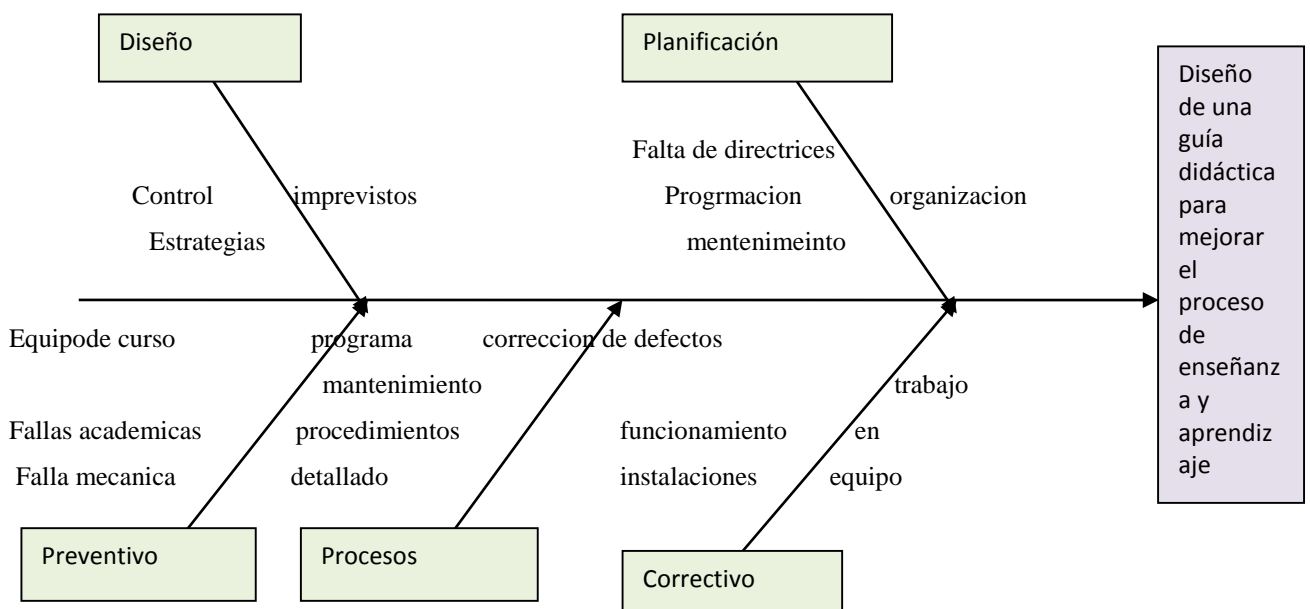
Diseño

Planificación

Diseño de una guía didáctica para mejorar el proceso de enseñanza y aprendizaje

Falta de directrices

Control imprevistos

Progrmacion organizacion

Estrategias

mentenimeinto

Equipode curso programa correccion de defectos

mantenimiento

trabajo

Fallas academicas procedimientos

funcionamiento en

Falla mecanica detallado

instalaciones equipo

Preventivo

Procesos

Correctivo